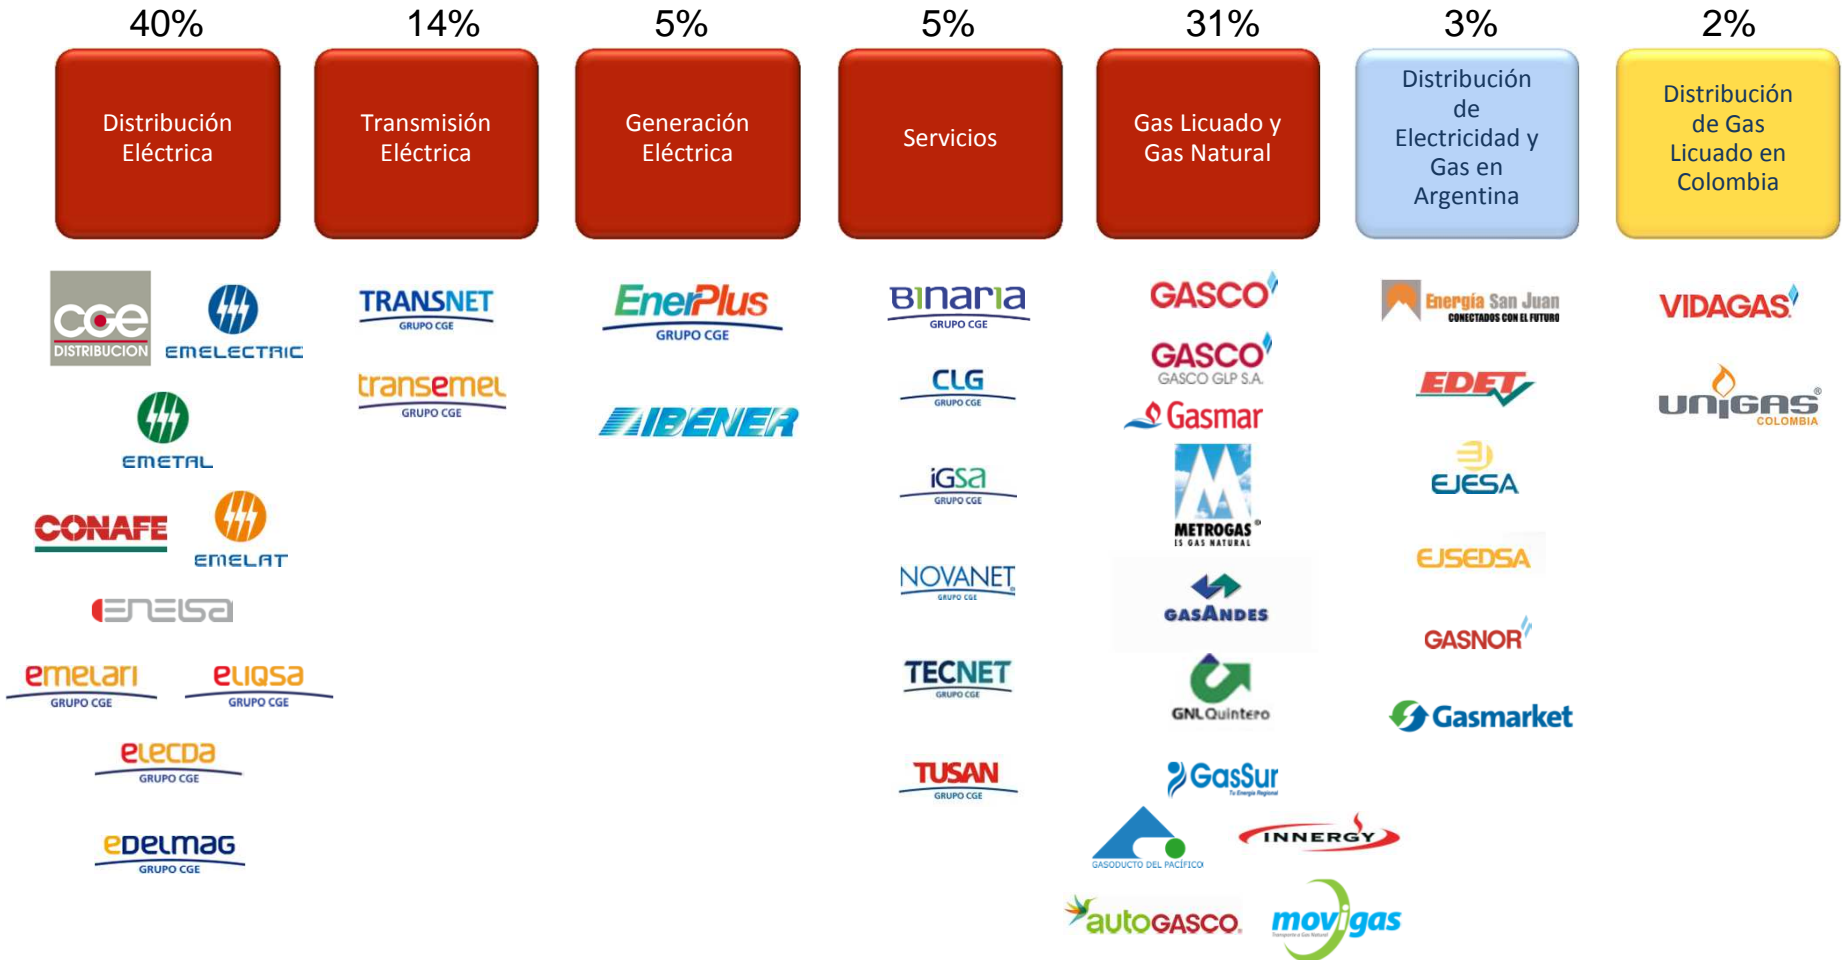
40%
Distribución Eléctrica

cge DISTRIBUCION
EMELECTRIC
EMETAL
CONAFE
EMELAT
ENELSA
emelari GRUPO CGE
eliqsa GRUPO CGE
elecda GRUPO CGE
edelmag GRUPO CGE

14%
Transmisión Eléctrica

TRANSNET GRUPO CGE
transemel GRUPO CGE

5%
Generación Eléctrica

EnerPlus GRUPO CGE
IBENER

5%
Servicios

Binaria GRUPO CGE
CLG GRUPO CGE
iGSa GRUPO CGE
NOVANET GRUPO CGE
TECNET GRUPO CGE
TUSAN GRUPO CGE

31%
Gas Licuado y Gas Natural

GASCO
GASCO GASCO GLP S.A.
Gasmar
METROGAS ES GAS NATURAL
GASANDES
GNL Quintero
GasSur
GASODUCTO DEL PACÍFICO
INNERGY
autoGASCO
movigas

3%
Distribución de Electricidad y Gas en Argentina

Energía San Juan CONECTADOS CON EL FUTURO
EDET
EJESA
EJSEDSA
GASNOR
Gasmarket

2%
Distribución de Gas Licuado en Colombia

VIDAGAS
UNIGAS COLOMBIA